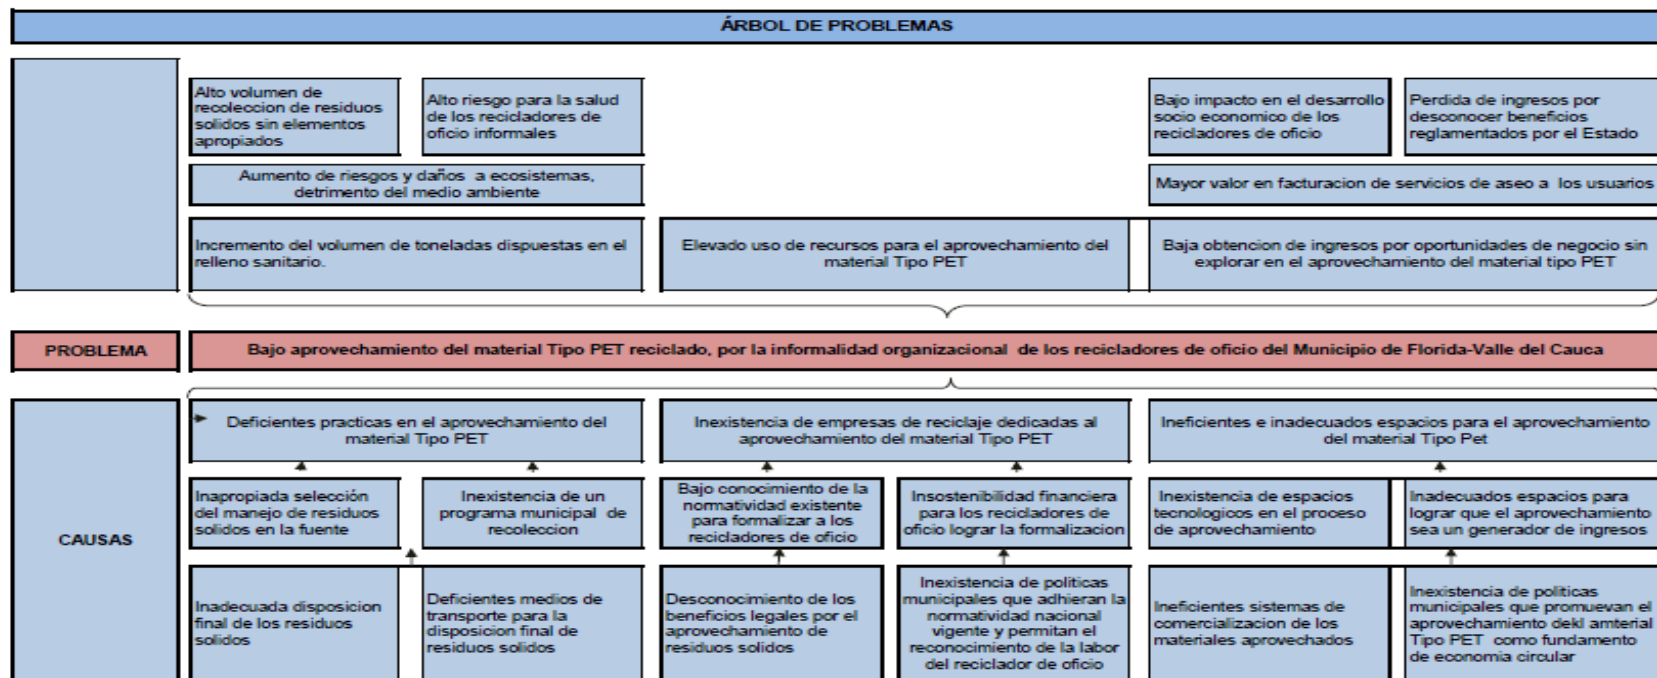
ÁRBOL DE PROBLEMAS

Alto volumen de recoleccion de residuos solidos sin elementos apropiados

Alto riesgo para la salud de los recicladores de oficio informales

Bajo impacto en el desarrollo socio economico de los recicladores de oficio

Perdida de ingresos por desconocer beneficios reglamentados por el Estado

Aumento de riesgos y daños a ecosistemas, detrimento del medio ambiente

Mayor valor en facturacion de servicios de aseo a los usuarios

Incremento del volumen de toneladas dispuestas en el relleno sanitario.

Elevado uso de recursos para el aprovechamiento del material Tipo PET

Baja obtencion de ingresos por oportunidades de negocio sin explorar en el aprovechamiento del material tipo PET

PROBLEMA

Bajo aprovechamiento del material Tipo PET reciclado, por la informalidad organizacional de los recicladores de oficio del Municipio de Florida-Valle del Cauca

CAUSAS

Deficientes practicas en el aprovechamiento del material Tipo PET

Inexistencia de empresas de reciclaje dedicadas al aprovechamiento del material Tipo PET

Ineficientes e inadecuados espacios para el aprovechamiento del material Tipo Pet

Inapropiada selección del manejo de residuos solidos en la fuente

Inexistencia de un programa municipal de recoleccion

Bajo conocimiento de la normatividad existente para formalizar a los recicladores de oficio

Insostenibilidad financiera para los recicladores de oficio lograr la formalizacion

Inexistencia de espacios tecnologicos en el proceso de aprovechamiento

Inadecuados espacios para lograr que el aprovechamiento sea un generador de ingresos

Inadecuada disposicion final de los residuos solidos

Deficientes medios de transporte para la disposicion final de residuos solidos

Desconocimiento de los beneficios legales por el aprovechamiento de residuos solidos

Inexistencia de politicas municipales que adhieran la normatividad nacional vigente y permitan el reconocimiento de la labor del reciclador de oficio

Ineficientes sistemas de comercializacion de los materiales aprovechados

Inexistencia de politicas municipales que promuevan el aprovechamiento dekl amterial Tipo PET como fundamento de economia circular